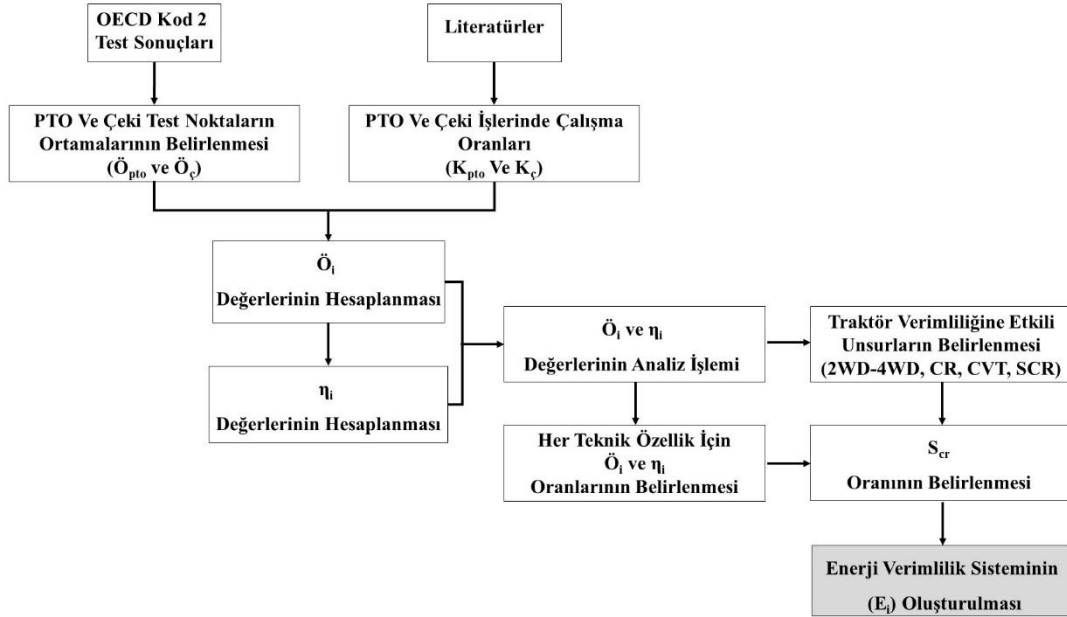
OECD Kod 2 Test Sonuçları

Literatürler

PTO Ve Çeki Test Noktaların Ortamalarının Belirlenmesi ($Ö_{pto}$ ve $Ö_{ç}$)

PTO Ve Çeki İşlerinde Çalışma Oranları ($K_{pto}$ Ve $K_{ç}$)

$Ö_{i}$
Değerlerinin Hesaplanması

$\eta_{i}$
Değerlerinin Hesaplanması

$Ö_{i}$ ve $\eta_{i}$
Değerlerinin Analiz İşlemi

Traktör Verimliliğine Etkili Unsurların Belirlenmesi (2WD-4WD, CR, CVT, SCR)

Her Teknik Özellik İçin $Ö_{i}$ ve $\eta_{i}$ Oranlarının Belirlenmesi

$S_{cr}$
Oranının Belirlenmesi

Enerji Verimlilik Sisteminin ($E_{i}$) Oluşturulması